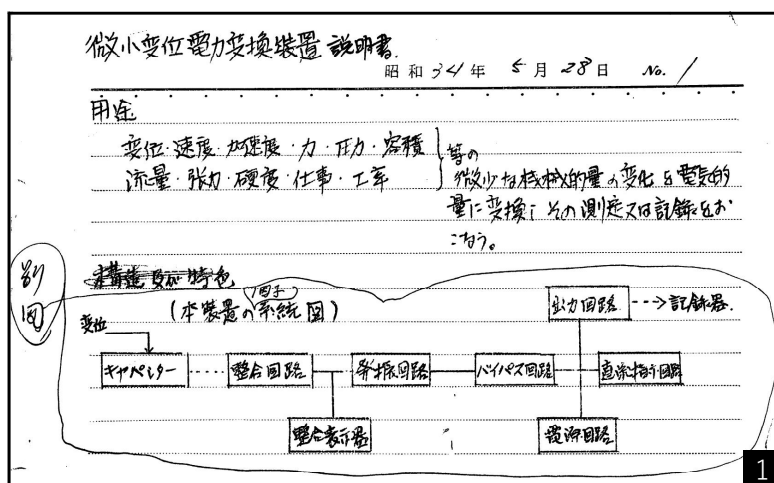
微小変位電力変換装置 説明書

昭和 34 年 5 月 28 日 No. 1

用途

変位・速度・加速度・力・圧力・容積
流量・張力・硬度・仕事・工率

等の微少な機械的量の変化を電気的量に変換してその測定又は記録をおこなう。

別図

~~構造及び特色~~

(本装置の(要素)系統図)

変位

キャパシター ······ 整合回路 — 発振回路 — バイパス回路 — 直流指示回路

出力回路 - - -> 記録器.

整合表示器

電源回路

1